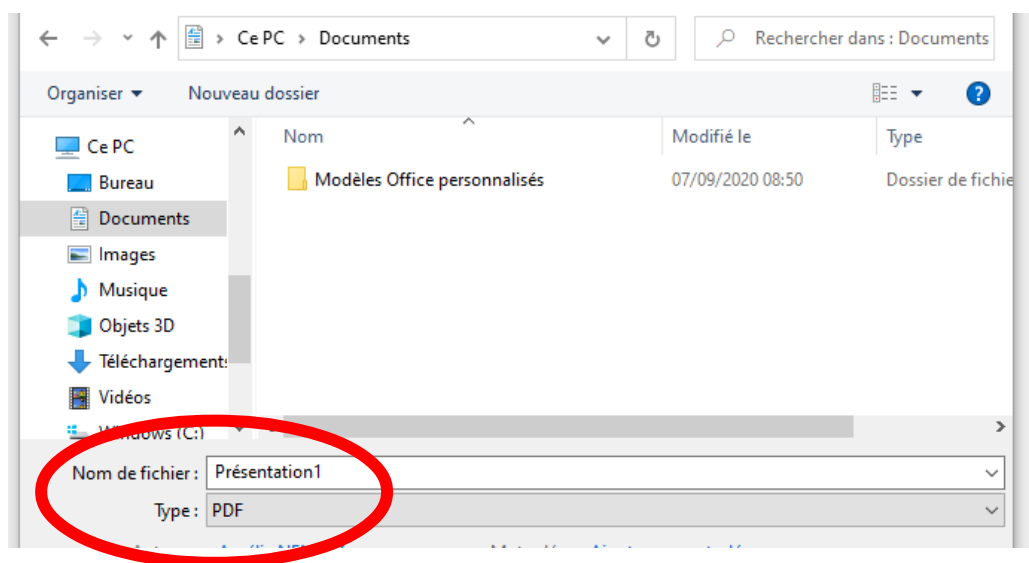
Ce PC > Documents

Rechercher dans : Documents

Organiser ▾ Nouveau dossier

Ce PC
Bureau
Documents
Images
Musique
Objets 3D
Téléchargements
Vidéos
Windows (C:)

| Nom | Modifié le | Type |
|---|---|---|
| Modèles Office personnalisés | 07/09/2020 08:50 | Dossier de fichie |

Nom de fichier : Présentation1
Type : PDF

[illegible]